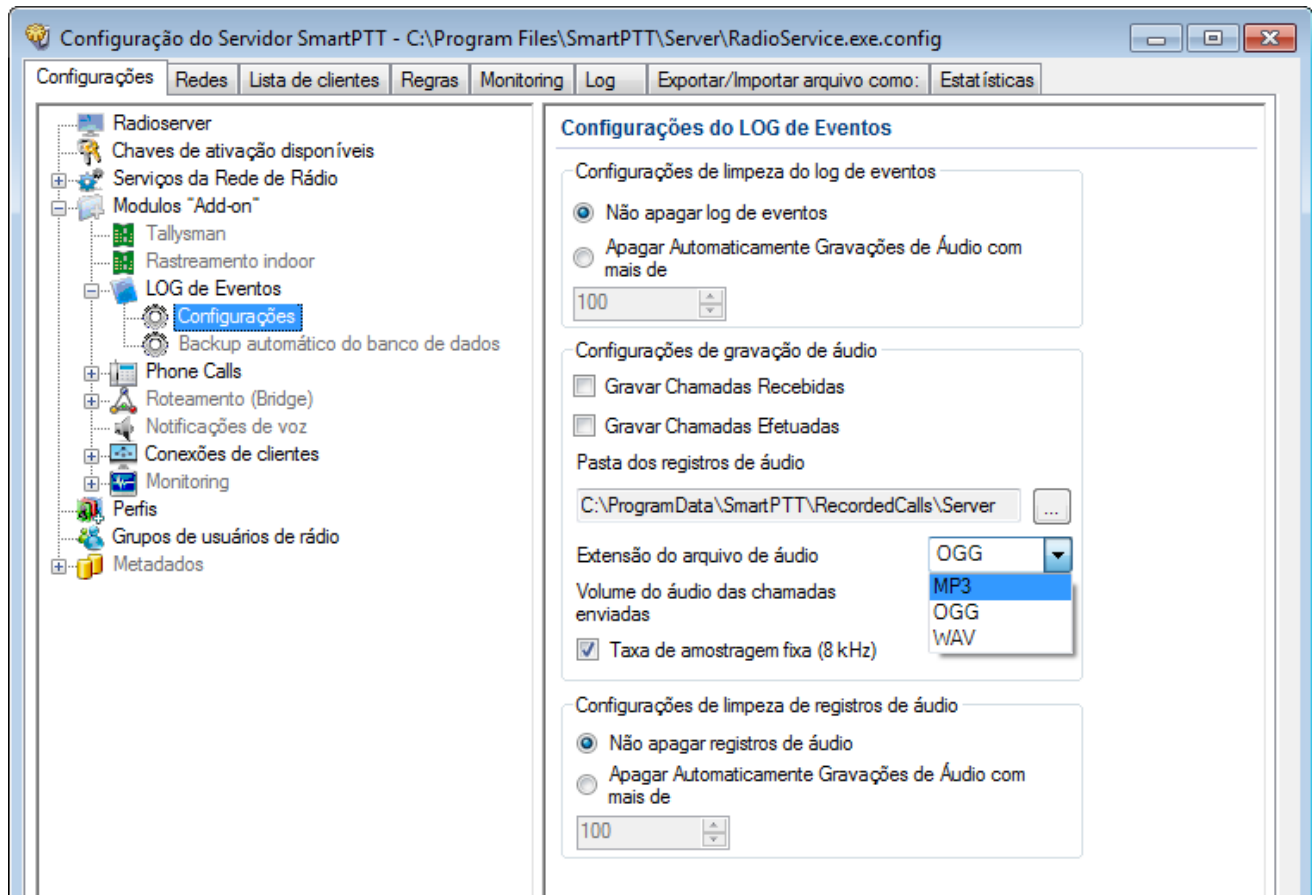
Configuração do Servidor SmartPTT - C:\Program Files\SmartPTT\Server\RadioService.exe.config

Configurações | Redes | Lista de clientes | Regras | Monitoring | Log | Exportar/Importar arquivo como: | Estatísticas

Radioserver
Chaves de ativação disponíveis
Serviços da Rede de Rádio
Modulos "Add-on"
Tallysman
Rastreamento indoor
LOG de Eventos
Configurações
Backup automático do banco de dados
Phone Calls
Roteamento (Bridge)
Notificações de voz
Conexões de clientes
Monitoring
Perfis
Grupos de usuários de rádio
Metadados

Configurações do LOG de Eventos

Configurações de limpeza do log de eventos
Não apagar log de eventos
Apagar Automaticamente Gravações de Áudio com mais de
100

Configurações de gravação de áudio
Gravar Chamadas Recebidas
Gravar Chamadas Efetuadas
Pasta dos registros de áudio
C:\ProgramData\SmartPTT\RecordedCalls\Server
...
Extensão do arquivo de áudio
OGG
MP3
OGG
WAV
Volume do áudio das chamadas enviadas
Taxa de amostragem fixa (8 kHz)

Configurações de limpeza de registros de áudio
Não apagar registros de áudio
Apagar Automaticamente Gravações de Áudio com mais de
100